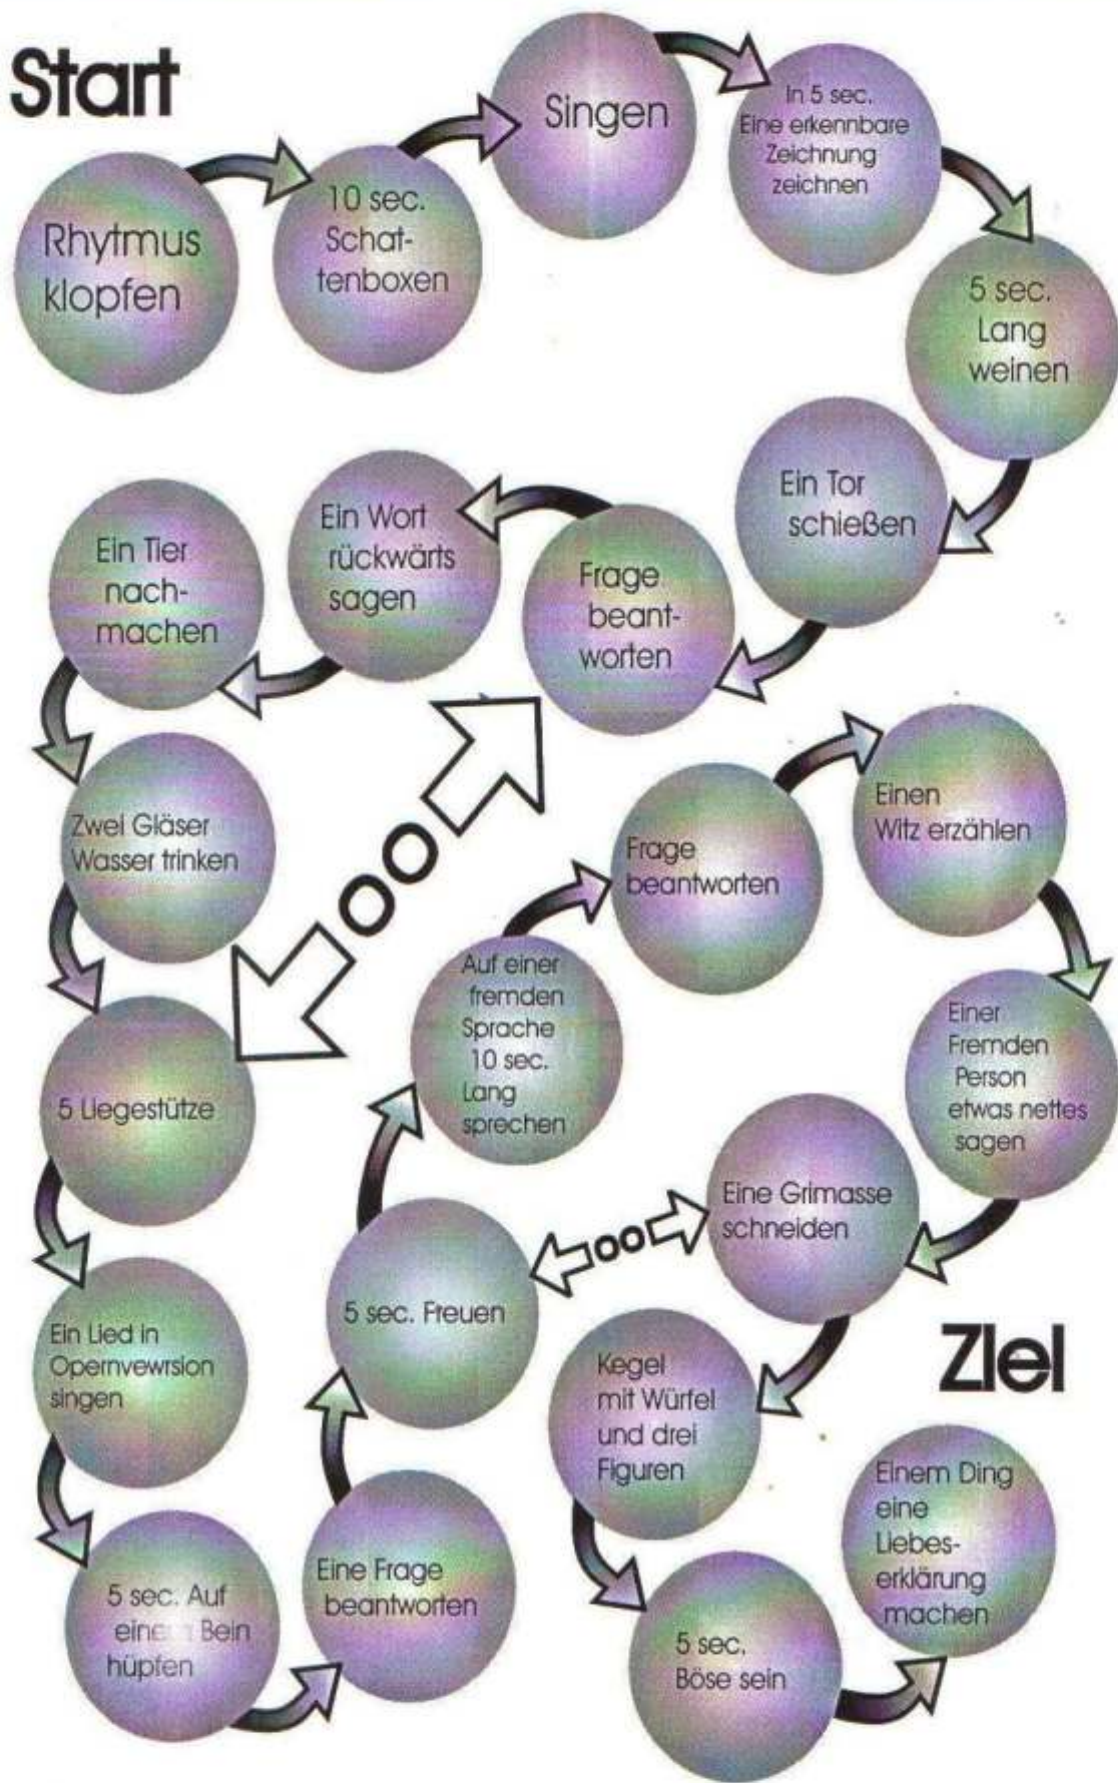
Start

Rhytmus klopfen

10 sec. Schattenboxen

Singen

In 5 sec. Eine erkennbare Zeichnung zeichnen

5 sec. Lang weinen

Ein Tor schießen

Frage beantworten

Ein Wort rückwärts sagen

Ein Tier nachmachen

Zwei Gläser Wasser trinken

5 Liegestütze

Ein Lied in Opernvewrsion singen

5 sec. Auf ein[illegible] Bein hüpfen

Eine Frage beantworten

5 sec. Freuen

Auf einer fremden Sprache 10 sec. Lang sprechen

Frage beantworten

Einen Witz erzählen

Einer Fremden Person etwas nettes sagen

Eine Grimasse schneiden

Kegel mit Würfel und drei Figuren

5 sec. Böse sein

Einem Ding eine Liebeserklärung machen

Ziel